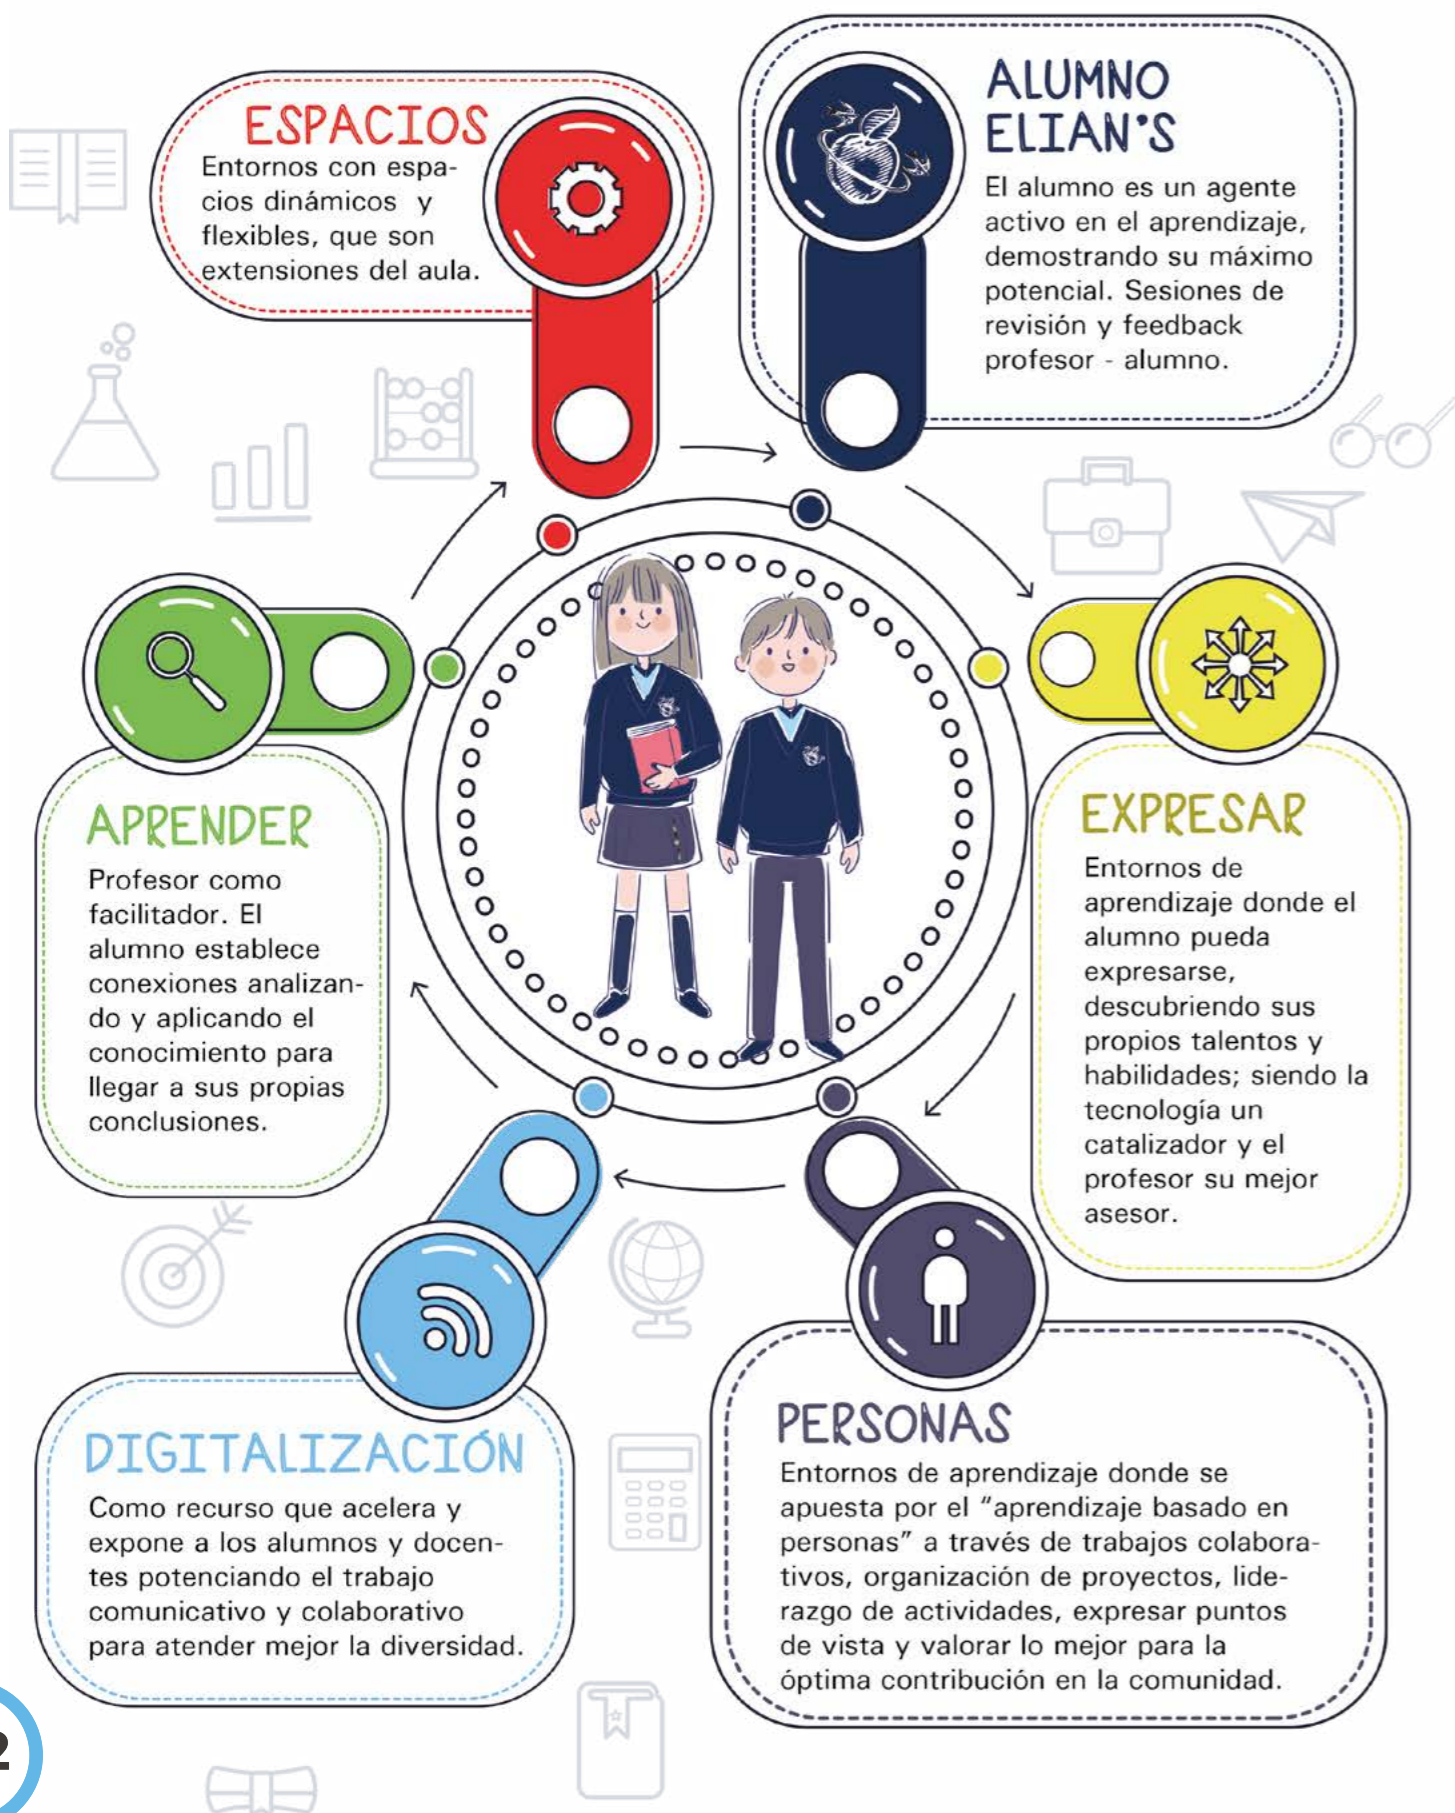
ESPACIOS
Entornos con espacios dinámicos y flexibles, que son extensiones del aula.

ALUMNO ELIAN'S
El alumno es un agente activo en el aprendizaje, demostrando su máximo potencial. Sesiones de revisión y feedback profesor - alumno.

APRENDER
Profesor como facilitador. El alumno establece conexiones analizando y aplicando el conocimiento para llegar a sus propias conclusiones.

EXPRESAR
Entornos de aprendizaje donde el alumno pueda expresarse, descubriendo sus propios talentos y habilidades; siendo la tecnología un catalizador y el profesor su mejor asesor.

DIGITALIZACIÓN
Como recurso que acelera y expone a los alumnos y docentes potenciando el trabajo comunicativo y colaborativo para atender mejor la diversidad.

PERSONAS
Entornos de aprendizaje donde se apuesta por el "aprendizaje basado en personas" a través de trabajos colaborativos, organización de proyectos, liderazgo de actividades, expresar puntos de vista y valorar lo mejor para la óptima contribución en la comunidad.

2